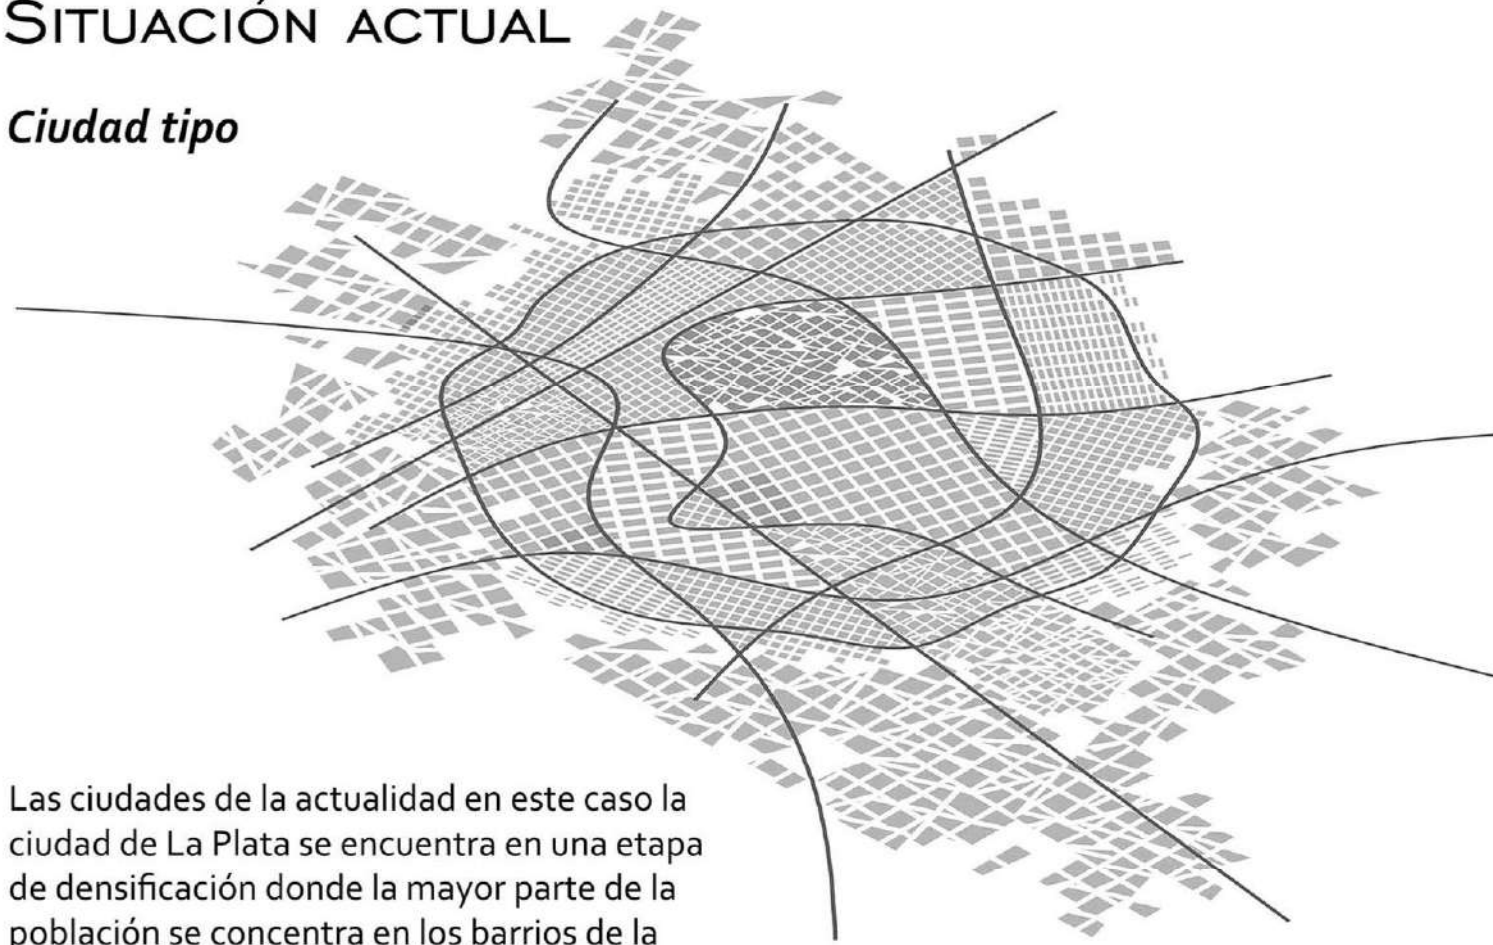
SITUACIÓN ACTUAL

Ciudad tipo

Las ciudades de la actualidad en este caso la ciudad de La Plata se encuentra en una etapa de densificación donde la mayor parte de la población se concentra en los barrios de la